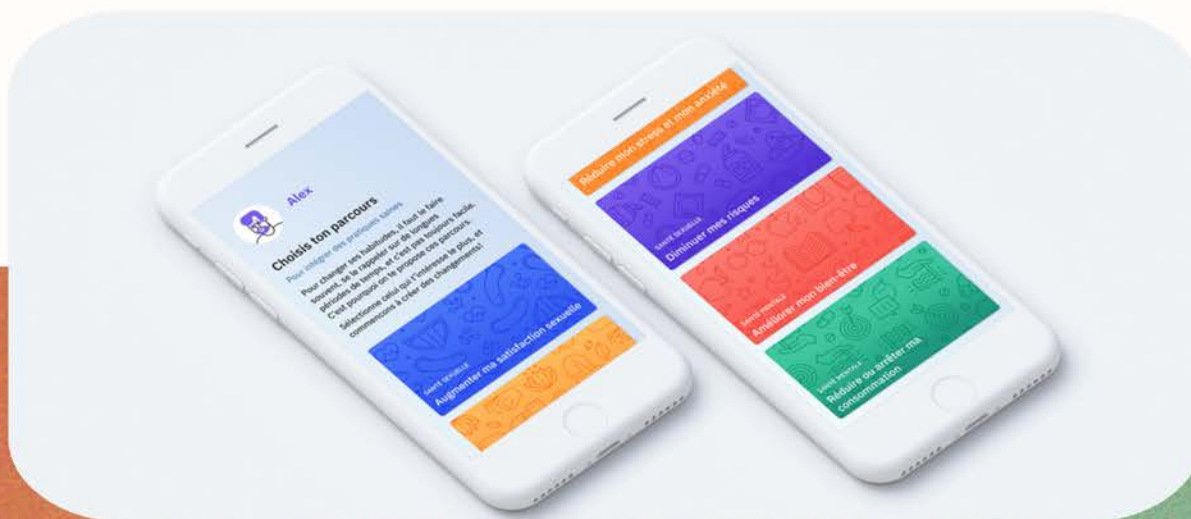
Alex

Choisis ton parcours

Pour intégrer des pratiques saines

Pour changer ses habitudes, il faut le faire souvent, se le rappeler sur de longues périodes de temps, et c'est pas toujours facile. C'est pourquoi on te propose ces parcours. Sélectionne celui qui t'intéresse le plus, et commençons à créer des changements!

SANTÉ SEXUELLE
Augmenter ma satisfaction sexuelle

Réduire mon stress et mon anxiété

SANTÉ SEXUELLE
Diminuer mes risques

SANTÉ MENTALE
Améliorer mon bien-être

SANTÉ MENTALE
Réduire ou arrêter ma consommation